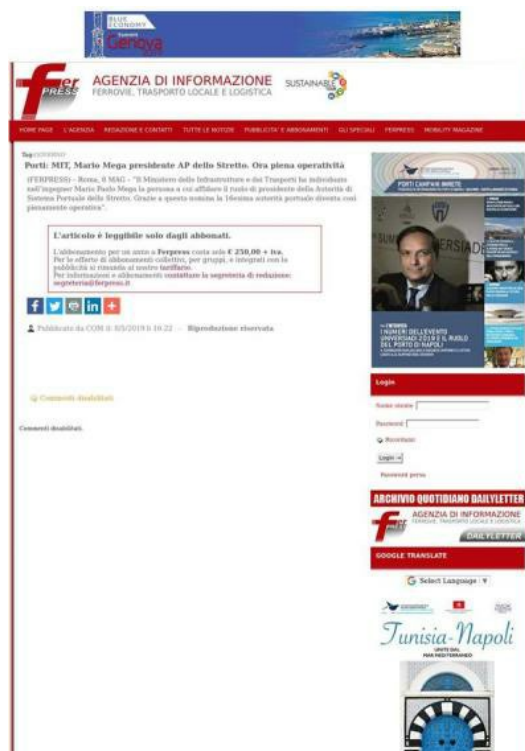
BLUE ECONOMY Summit Genova

Fer PRESS AGENZIA DI INFORMAZIONE FERROVIE, TRASPORTO LOCALE E LOGISTICA SUSTAINABLE

HOME PAGE L'AGENZIA REDAZIONE E CONTATTI TUTTE LE NOTIZIE PUBBLICITA' E ABBONAMENTI GLI SPECIALI FERPRESS MOBILITY MAGAZINE

Tag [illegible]

Porti: MIT, Mario Mega presidente AP dello Stretto. Ora piena operatività

(FERPRESS) – Roma, 8 MAG – "Il Ministero delle Infrastrutture e dei Trasporti ha individuato nell'ingegner Mario Paolo Mega la persona a cui affidare il ruolo di presidente della Autorità di Sistema Portuale dello Stretto. Grazie a questa nomina la 16esima autorità portuale diventa così pienamente operativa".

L'articolo è leggibile solo dagli abbonati.

L'abbonamento per un anno a Ferpress costa solo € 250,00 + iva.
Per le offerte di abbonamenti collettivi, per gruppi, e integrati con la pubblicità si rimanda al nostro tariffario.
Per informazioni e abbonamenti contattare la segreteria di redazione: segreteria@ferpress.it

Pubblicato da COM il 8/5/2019 h 16:22 - Riproduzione riservata

Commenti disabilitati

Commenti disabilitati.

PORTI CAMPANI INRETE

I NUMERI DELL'EVENTO UNIVERSIADI 2019 E IL RUOLO DEL PORTO DI NAPOLI

Login

Nome utente
Password
Ricordami
Login
Password persa

ARCHIVIO QUOTIDIANO DAILYLETTER

Fer PRESS AGENZIA DI INFORMAZIONE FERROVIE, TRASPORTO LOCALE E LOGISTICA DAILYLETTER

GOOGLE TRANSLATE

Select Language

Tunisia-Napoli
UNITE DAL MAR MEDITERRANEO